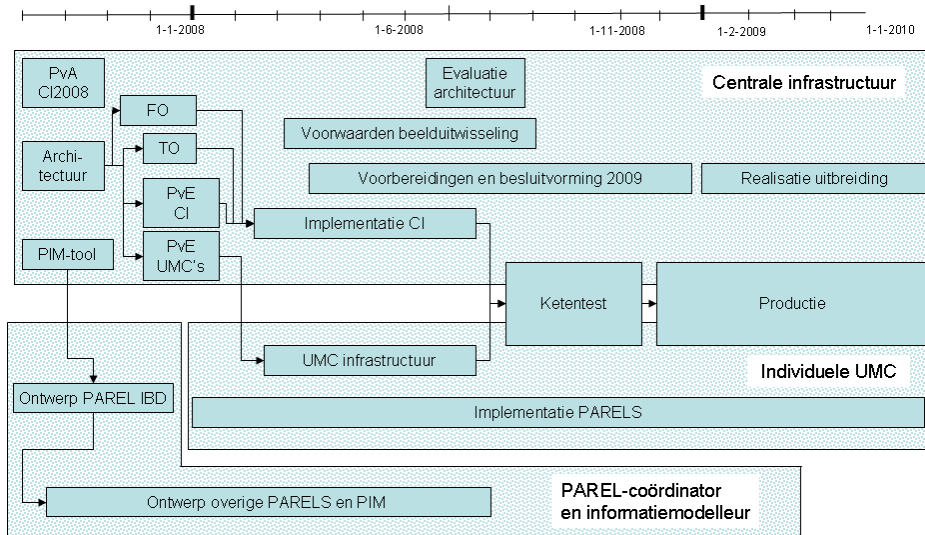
1-1-2008
1-6-2008
1-11-2008
1-2-2009
1-1-2010

PvA CI2008

Architectuur

PIM-tool

FO

TO

PvE CI

PvE UMC's

Evaluatie architectuur

Centrale infrastructuur

Voorwaarden beelduitwisseling

Voorbereidingen en besluitvorming 2009

Realisatie uitbreiding

Implementatie CI

Ketentest

Productie

UMC infrastructuur

Individuele UMC

Ontwerp PAREL IBD

Implementatie PARELS

Ontwerp overige PARELS en PIM

PAREL-coördinator en informatiemodelleur